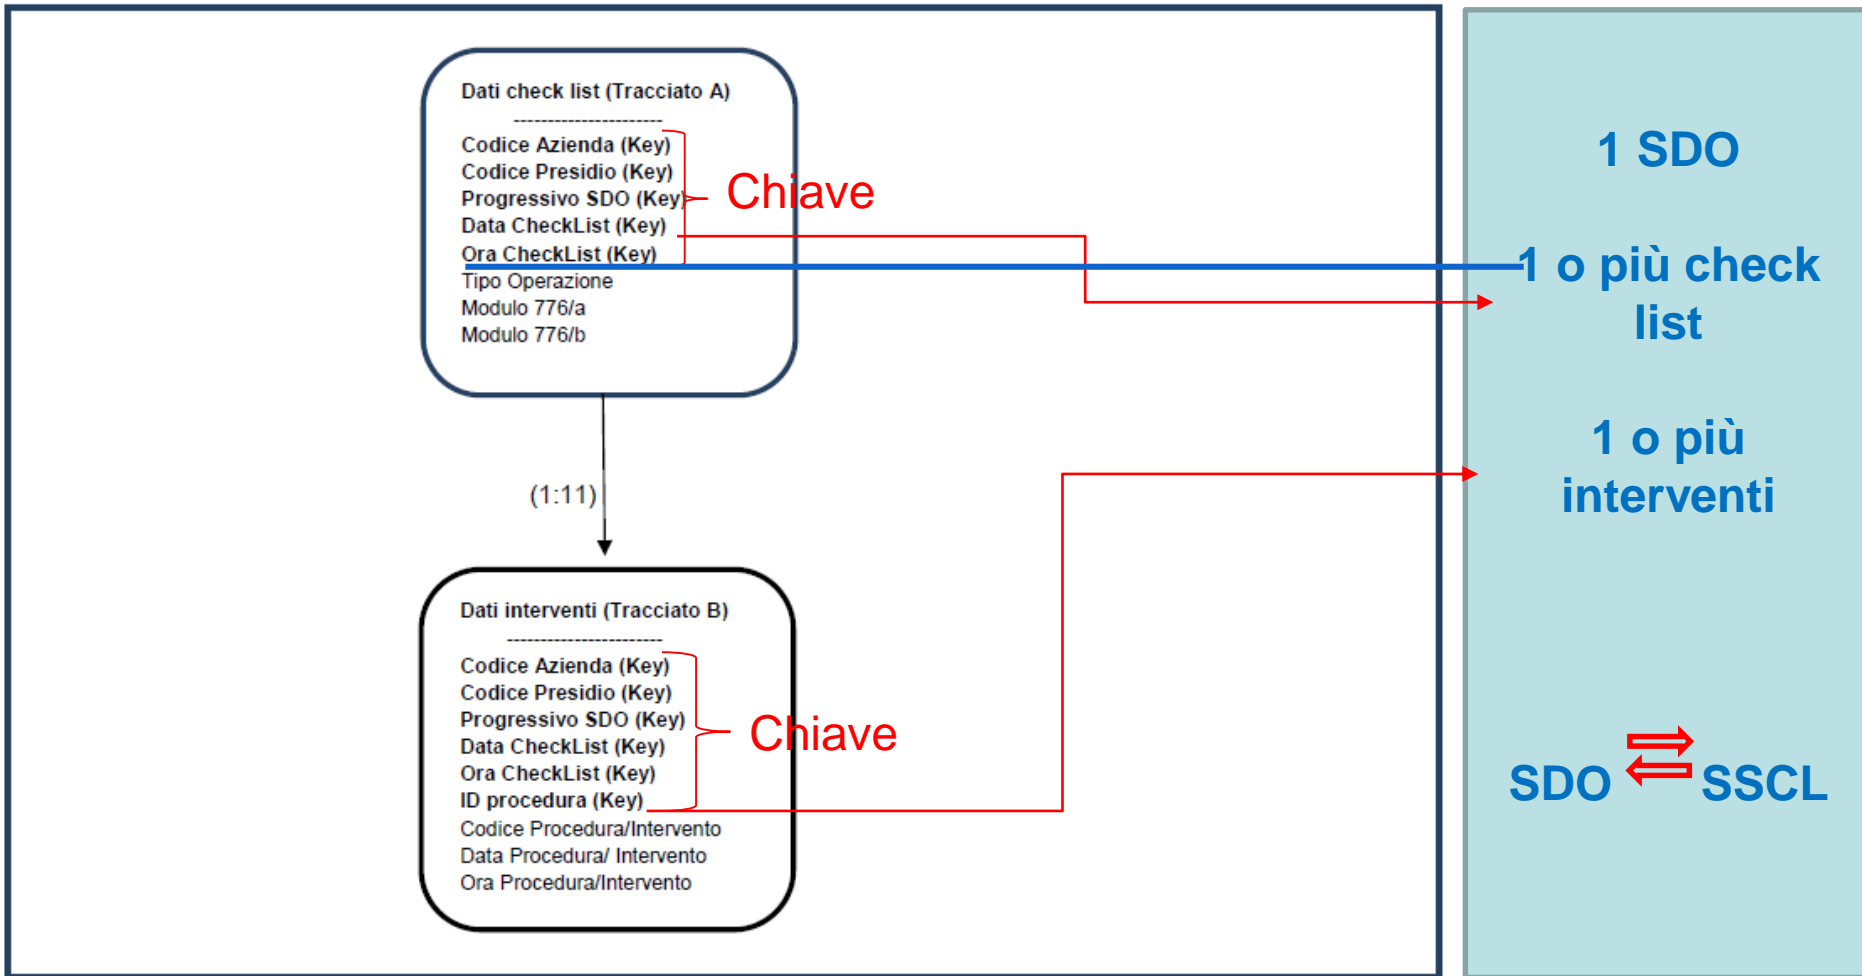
Dati check list (Tracciato A)
----------------------
Codice Azienda (Key)
Codice Presidio (Key)
Progressivo SDO (Key)
Data CheckList (Key)
Ora CheckList (Key)
Tipo Operazione
Modulo 776/a
Modulo 776/b

Chiave

(1:11)

Dati interventi (Tracciato B)
----------------------
Codice Azienda (Key)
Codice Presidio (Key)
Progressivo SDO (Key)
Data CheckList (Key)
Ora CheckList (Key)
ID procedura (Key)
Codice Procedura/Intervento
Data Procedura/ Intervento
Ora Procedura/Intervento

Chiave

1 SDO

1 o più check list

1 o più interventi

SDO SSCL